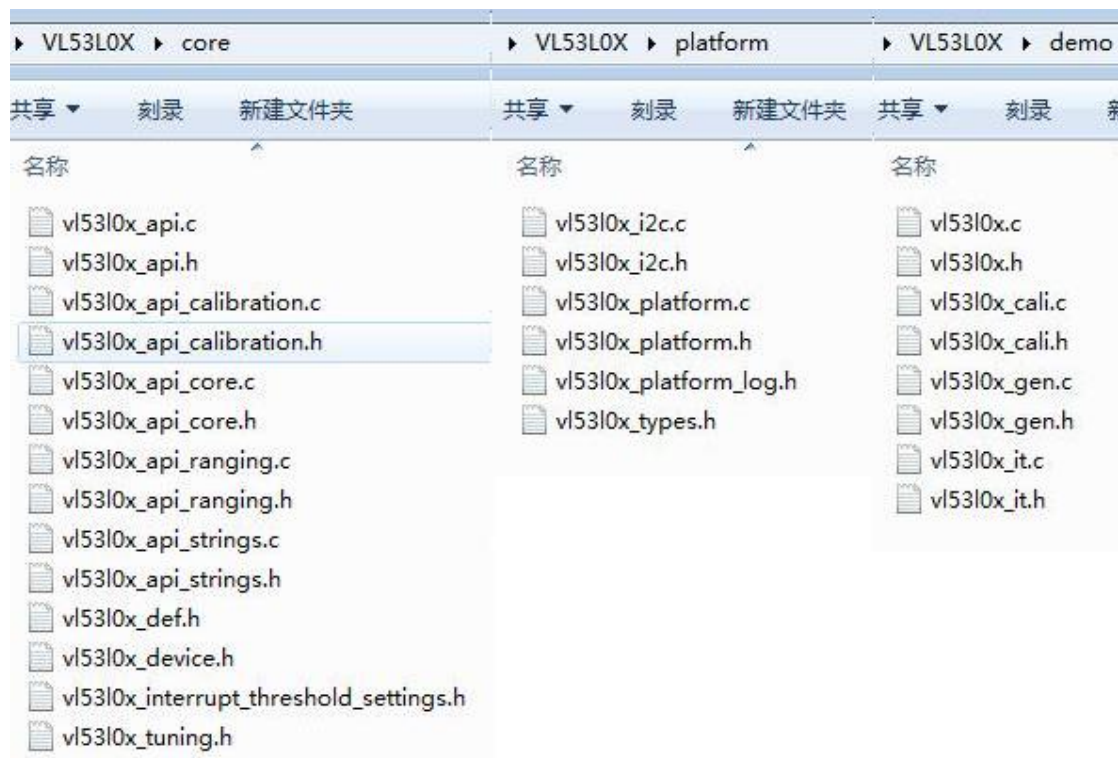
▸ VL53L0X ▸ core

共享 ▾ 刻录 新建文件夹

名称

vl53l0x_api.c
vl53l0x_api.h
vl53l0x_api_calibration.c
vl53l0x_api_calibration.h
vl53l0x_api_core.c
vl53l0x_api_core.h
vl53l0x_api_ranging.c
vl53l0x_api_ranging.h
vl53l0x_api_strings.c
vl53l0x_api_strings.h
vl53l0x_def.h
vl53l0x_device.h
vl53l0x_interrupt_threshold_settings.h
vl53l0x_tuning.h

▸ VL53L0X ▸ platform

共享 ▾ 刻录 新建文件夹

名称

vl53l0x_i2c.c
vl53l0x_i2c.h
vl53l0x_platform.c
vl53l0x_platform.h
vl53l0x_platform_log.h
vl53l0x_types.h

▸ VL53L0X ▸ demo

共享 ▾ 刻录 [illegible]

名称

vl53l0x.c
vl53l0x.h
vl53l0x_cali.c
vl53l0x_cali.h
vl53l0x_gen.c
vl53l0x_gen.h
vl53l0x_it.c
vl53l0x_it.h